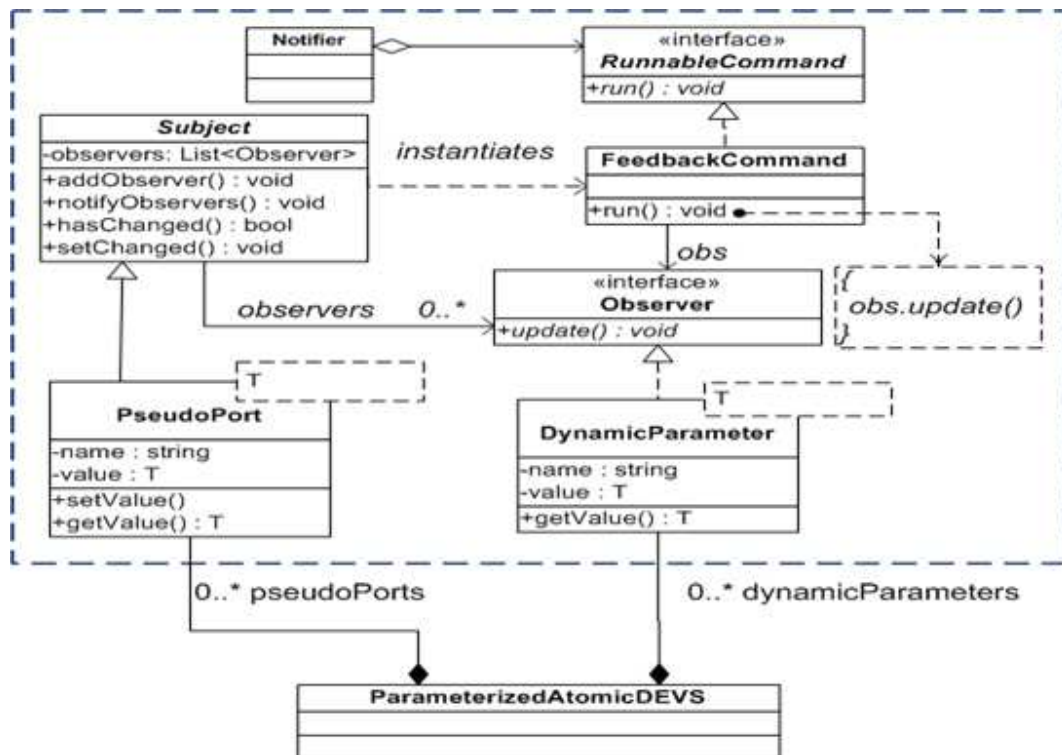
Notifier

«interface»
RunnableCommand
+run() : void

Subject
-observers: List<Observer>
+addObserver() : void
+notifyObservers() : void
+hasChanged() : bool
+setChanged() : void

instantiates

FeedbackCommand
+run() : void

obs

«interface»
Observer
+update() : void

{
obs.update()
}

observers 0..*

T

PseudoPort
-name : string
-value : T
+setValue()
+getValue() : T

T

DynamicParameter
-name : string
-value : T
+getValue() : T

0..* pseudoPorts

0..* dynamicParameters

ParameterizedAtomicDEVS